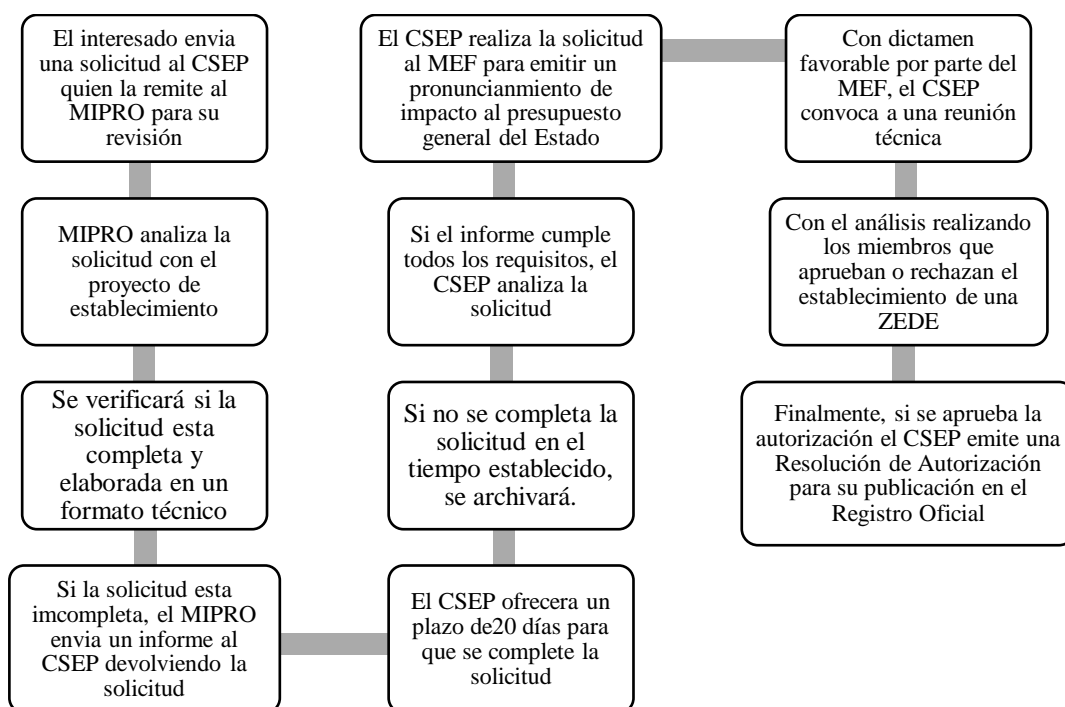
El interesado envia una solicitud al CSEP quien la remite al MIPRO para su revisión

MIPRO analiza la solicitud con el proyecto de establecimiento

Se verificará si la solicitud esta completa y elaborada en un formato técnico

Si la solicitud esta imcompleta, el MIPRO envia un informe al CSEP devolviendo la solicitud

El CSEP ofrecera un plazo de20 días para que se complete la solicitud

Si no se completa la solicitud en el tiempo establecido, se archivará.

Si el informe cumple todos los requisitos, el CSEP analiza la solicitud

El CSEP realiza la solicitud al MEF para emitir un pronuncianmiento de impacto al presupuesto general del Estado

Con dictamen favorable por parte del MEF, el CSEP convoca a una reunión técnica

Con el análisis realizando los miembros que aprueban o rechazan el establecimiento de una ZEDE

Finalmente, si se aprueba la autorización el CSEP emite una Resolución de Autorización para su publicación en el Registro Oficial